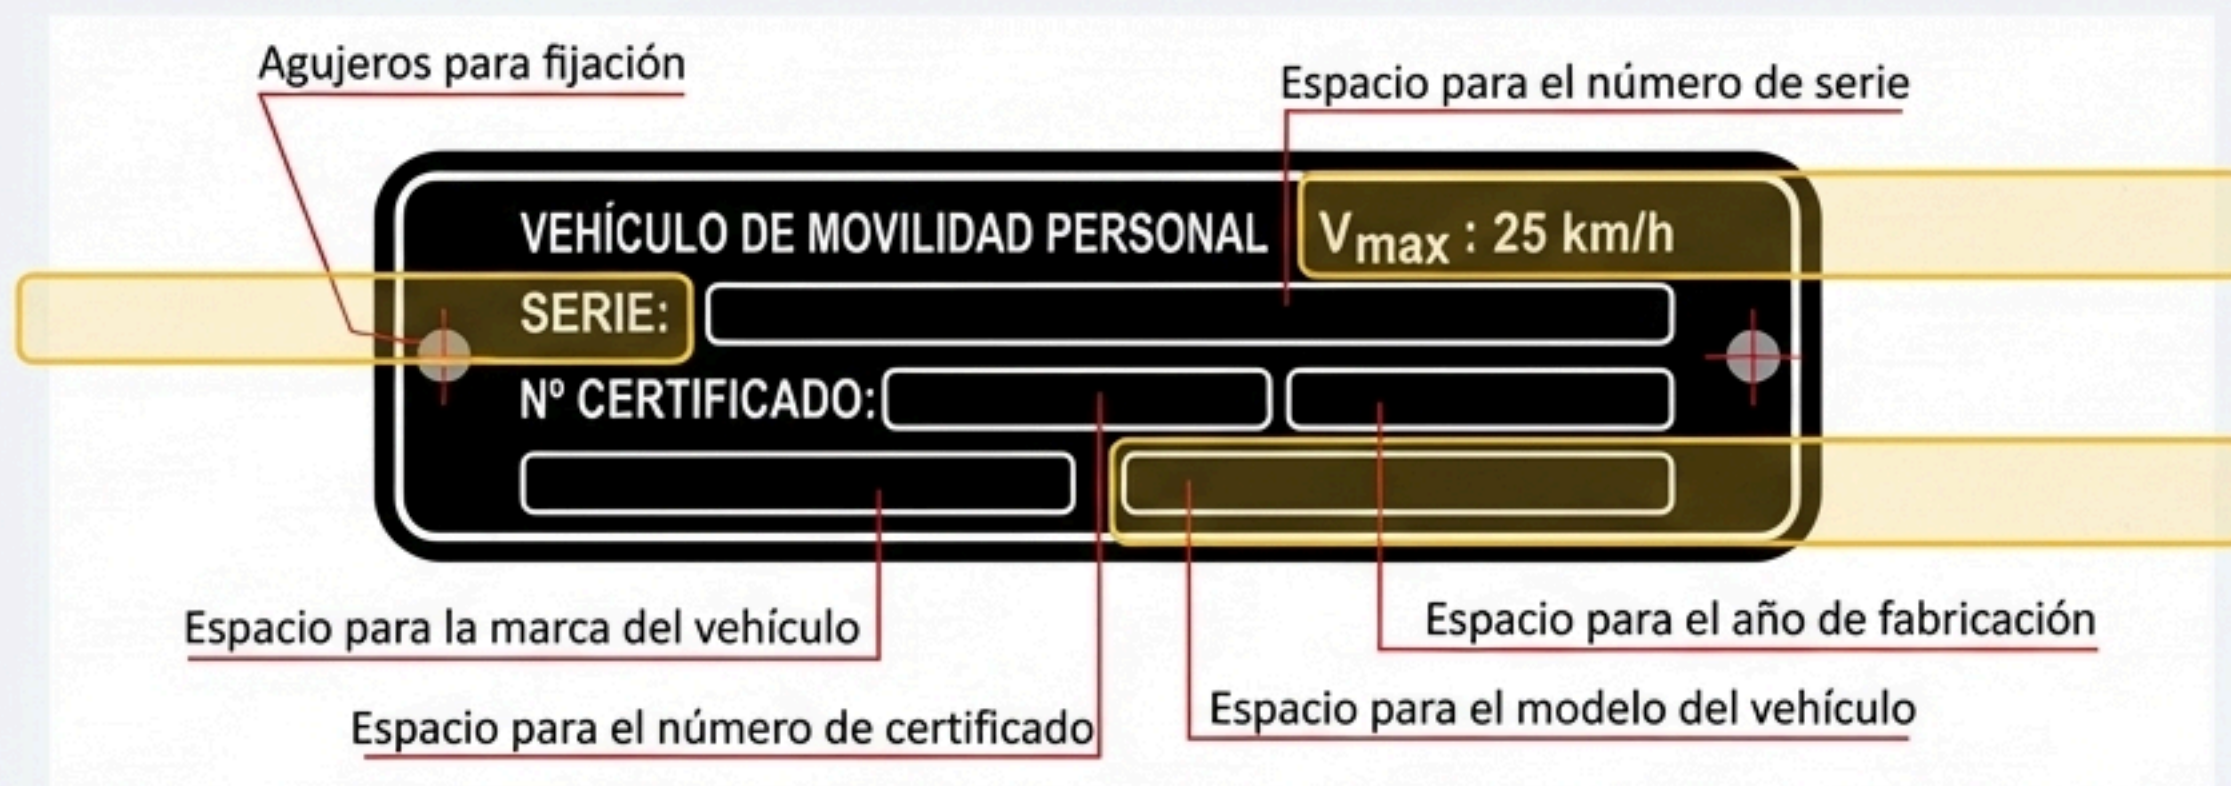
Agujeros para fijación

Espacio para el número de serie

VEHÍCULO DE MOVILIDAD PERSONAL

$V_{max}$ : 25 km/h

SERIE:

Nº CERTIFICADO:

Espacio para la marca del vehículo

Espacio para el año de fabricación

Espacio para el número de certificado

Espacio para el modelo del vehículo